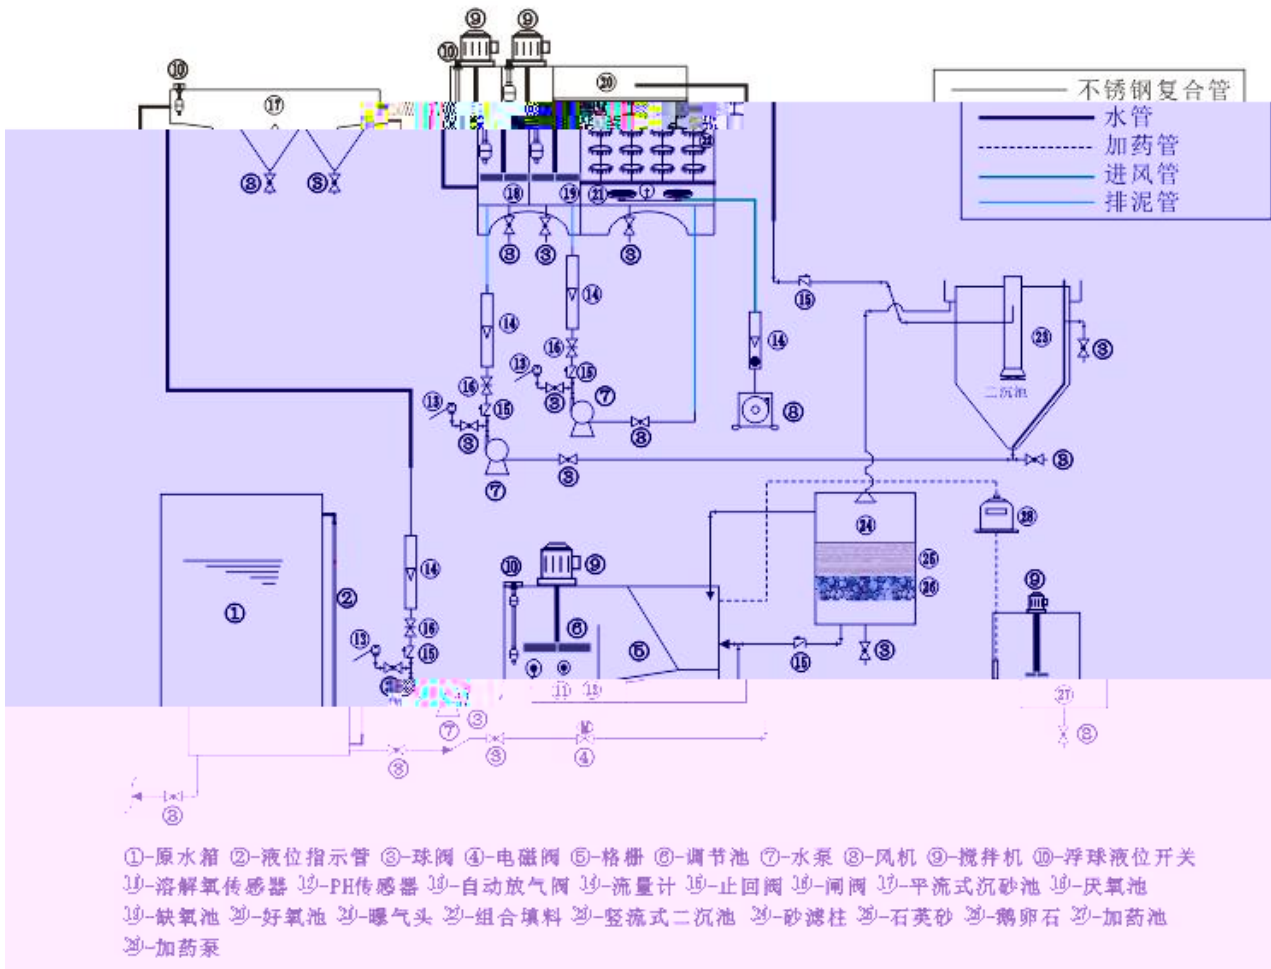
不锈钢复合管
水管
加药管
进风管
排泥管

⑨ ⑨ ⑩ ⑳ ⑩ ⑰ ⑧ ⑧ ⑱ ⑲ ㉑ ㉒ ⑧ ⑧ ⑧ ⑮ ⑭ ⑭ ⑭ ⑭ ㉓ ⑧ 二沉池 ⑯ ⑬ ⑮ ⑦ ⑯ ⑬ ⑮ ⑧ ⑧ ⑧ ⑧ ⑦ ⑧ ⑧ ㉔ ㉘ ㉕ ㉖ ① ② ⑭ ⑩ ⑨ ⑥ ⑨ ⑯ ⑬ ⑮ ⑤ ⑮ ⑧ ⑪ ⑫ ㉗ ③ ⑦ ⑧ ③ ③ ④ ⑧

①-原水箱 ②-液位指示管 ③-球阀 ④-电磁阀 ⑤-格栅 ⑥-调节池 ⑦-水泵 ⑧-风机 ⑨-搅拌机 ⑩-浮球液位开关 ⑪-溶解氧传感器 ⑫-PH传感器 ⑬-自动放气阀 ⑭-流量计 ⑮-止回阀 ⑯-闸阀 ⑰-平流式沉砂池 ⑱-厌氧池 ⑲-缺氧池 ⑳-好氧池 ㉑-曝气头 ㉒-组合填料 ㉓-竖流式二沉池 ㉔-砂滤柱 ㉕-石英砂 ㉖-鹅卵石 ㉗-加药池 ㉘-加药泵